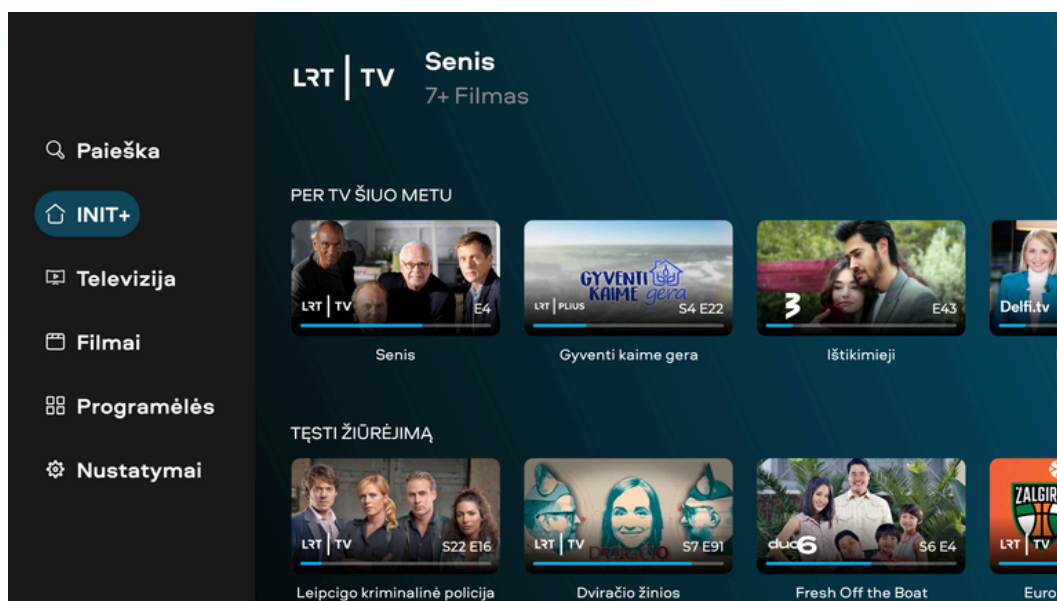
LRT | TV Senis
7+ Filmas

Paieška
INIT+
Televizija
Filmai
Programėlės
Nustatymai

PER TV ŠIUO METU

LRT | TV E4
Senis

GYVENTI KAIME gera
LRT | PLIUS S4 E22
Gyventi kaime gera

3 E43
Ištikimieji

Delfi.tv

TĘSTI ŽIŪRĖJIMĄ

LRT | TV S22 E16
Leipcigo kriminalinė policija

LRT | TV Dviračio S7 E91
Dviračio žinios

duo6 S6 E4
Fresh Off the Boat

ZALGIR
LRT | TV
Euro